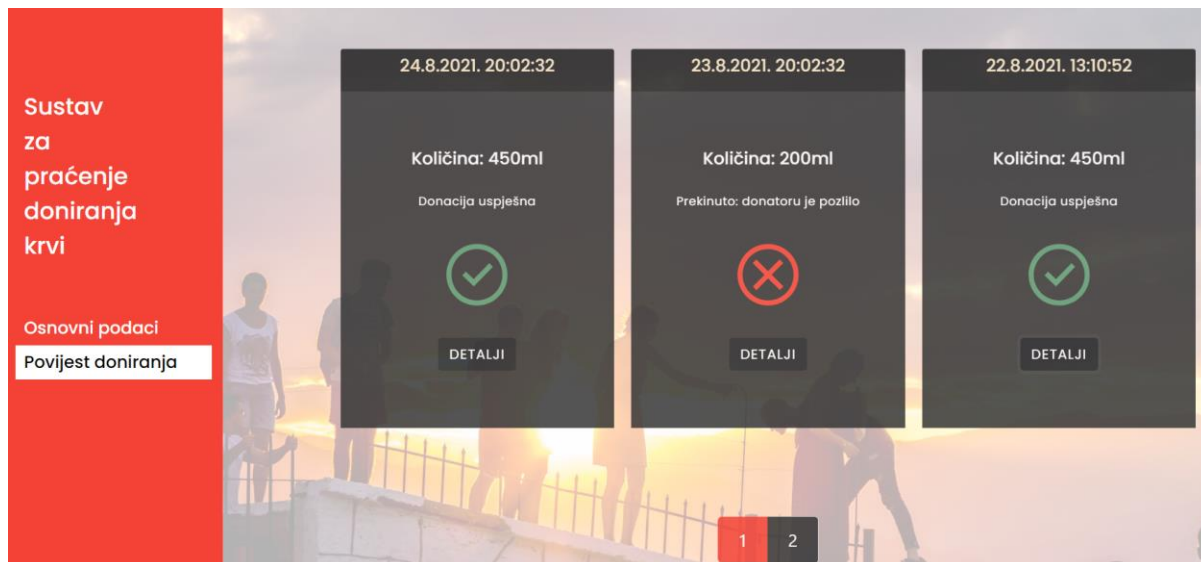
Sustav za praćenje doniranja krvi

Osnovni podaci

Povijest doniranja

24.8.2021. 20:02:32

Količina: 450ml

Donacija uspješna

DETALJI

23.8.2021. 20:02:32

Količina: 200ml

Prekinuto: donatoru je pozlilo

DETALJI

22.8.2021. 13:10:52

Količina: 450ml

Donacija uspješna

DETALJI

1 2